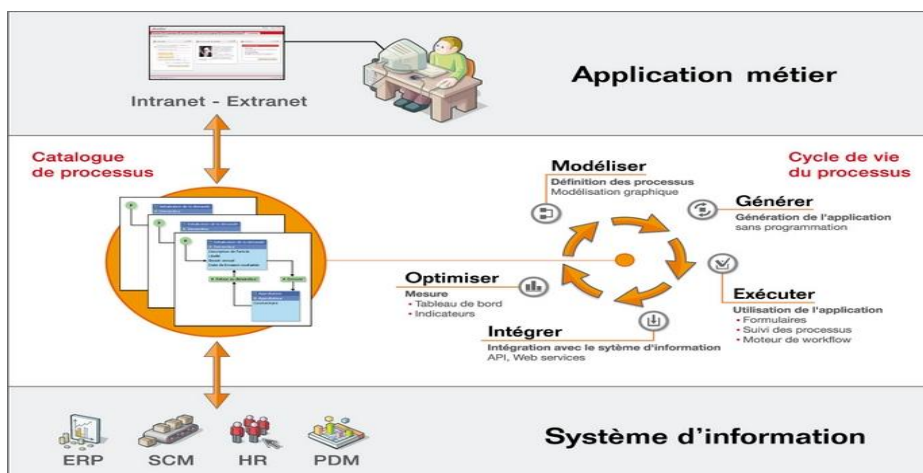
Intranet - Extranet

Application métier

Catalogue de processus

Modéliser
Définition des processus
Modélisation graphique

Cycle de vie du processus

Générer
Génération de l'application sans programmation

Optimiser
Mesure
- Tableau de bord
- Indicateurs

Exécuter
Utilisation de l'application
- Formulaires
- Suivi des processus
- Moteur de workflow

Intégrer
Intégration avec le sytème d'information
API, Web services

ERP SCM HR PDM

Système d'information